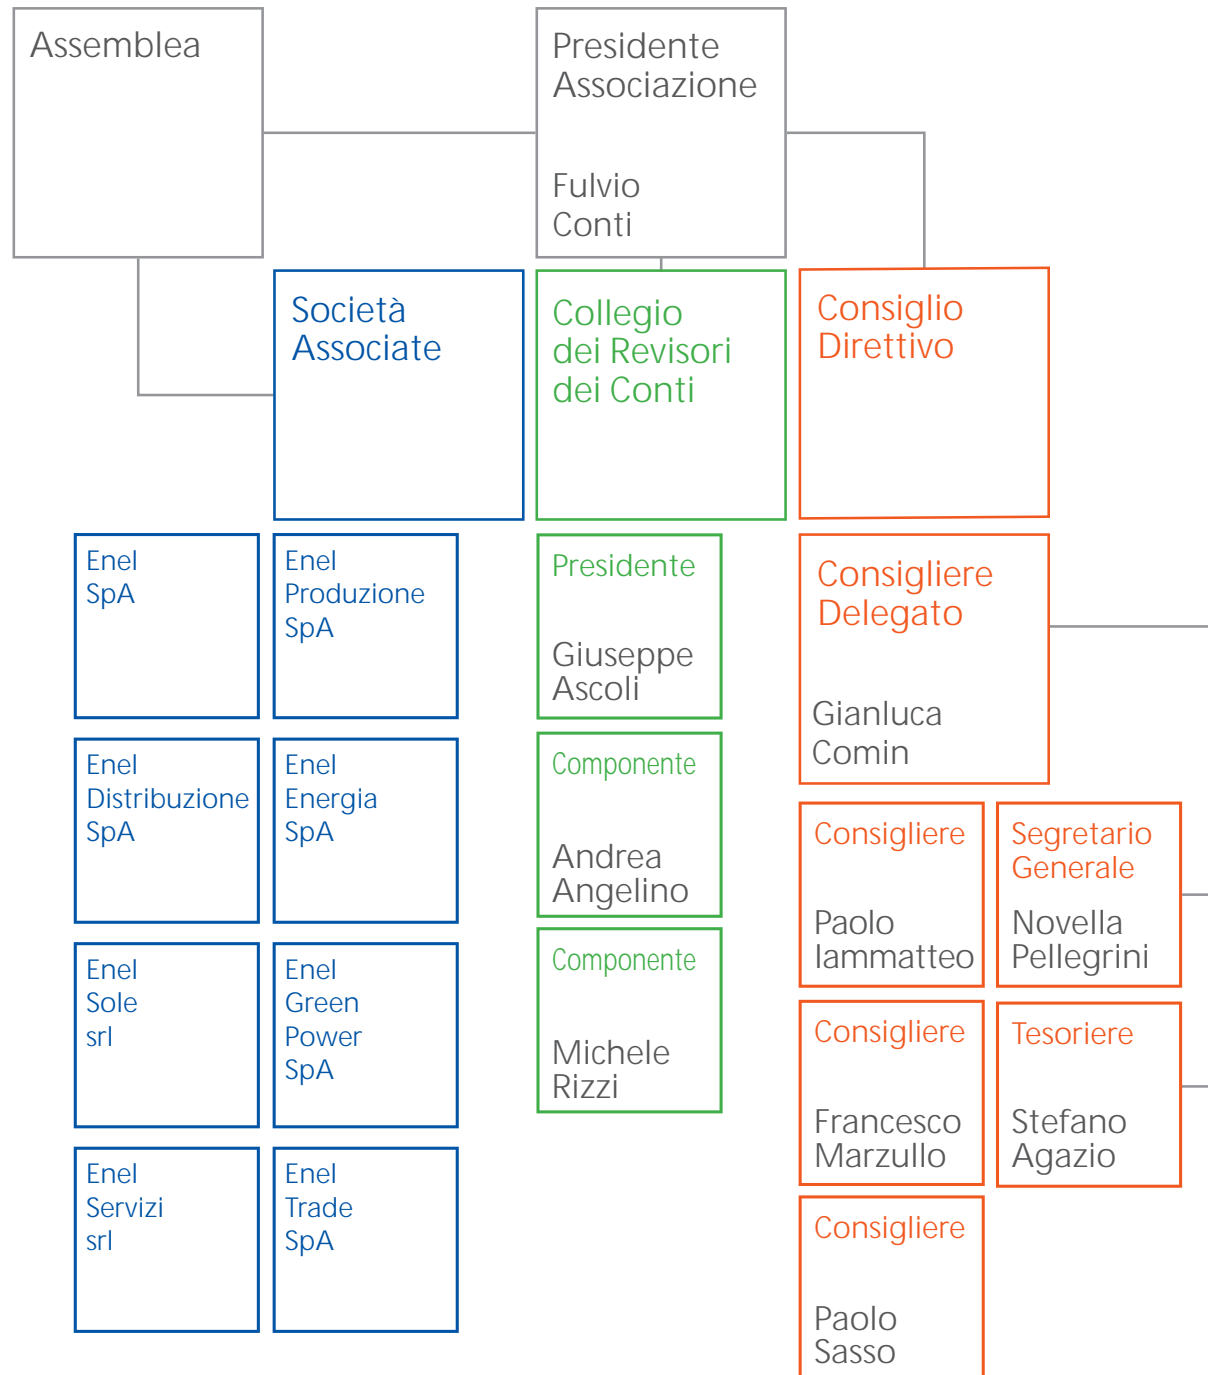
Assemblea

Presidente Associazione

Fulvio Conti

Società Associate

Collegio dei Revisori dei Conti

Consiglio Direttivo

Enel SpA

Enel Produzione SpA

Presidente

Giuseppe Ascoli

Consigliere Delegato

Gianluca Comin

Enel Distribuzione SpA

Enel Energia SpA

Componente

Andrea Angelino

Consigliere

Paolo Iammatteo

Segretario Generale

Novella Pellegrini

Enel Sole srl

Enel Green Power SpA

Componente

Michele Rizzi

Consigliere

Francesco Marzullo

Tesoriere

Stefano Agazio

Enel Servizi srl

Enel Trade SpA

Consigliere

Paolo Sasso